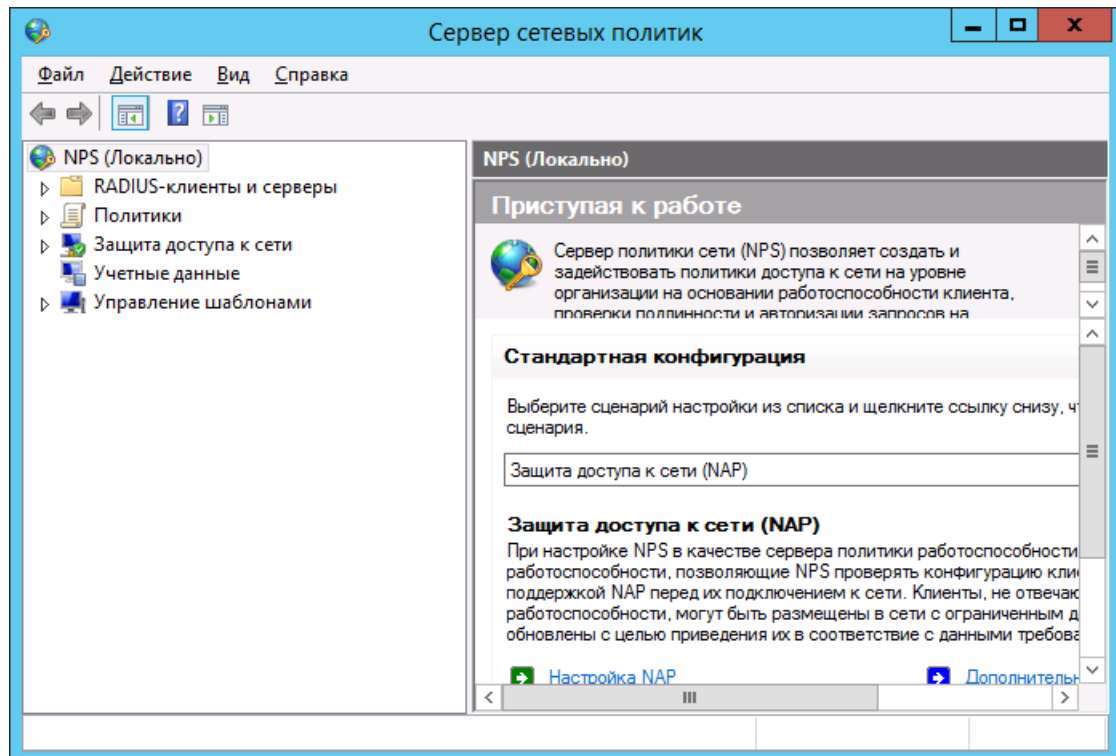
Сервер сетевых политик

Файл Действие Вид Справка

NPS (Локально)
RADIUS-клиенты и серверы
Политики
Защита доступа к сети
Учетные данные
Управление шаблонами

NPS (Локально)

Приступая к работе

Сервер политики сети (NPS) позволяет создать и задействовать политики доступа к сети на уровне организации на основании работоспособности клиента, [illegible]

Стандартная конфигурация

Выберите сценарий настройки из списка и щелкните ссылку снизу, ч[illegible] сценария.

Защита доступа к сети (NAP)

Защита доступа к сети (NAP)

При настройке NPS в качестве сервера политики работоспособности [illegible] работоспособности, позволяющие NPS проверять конфигурацию кли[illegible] поддержкой NAP перед их подключением к сети. Клиенты, не отвечаю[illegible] работоспособности, могут быть размещены в сети с ограниченным д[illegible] обновлены с целью приведения их в соответствие с данными требова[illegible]

Настройка NAP

Дополнитель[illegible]